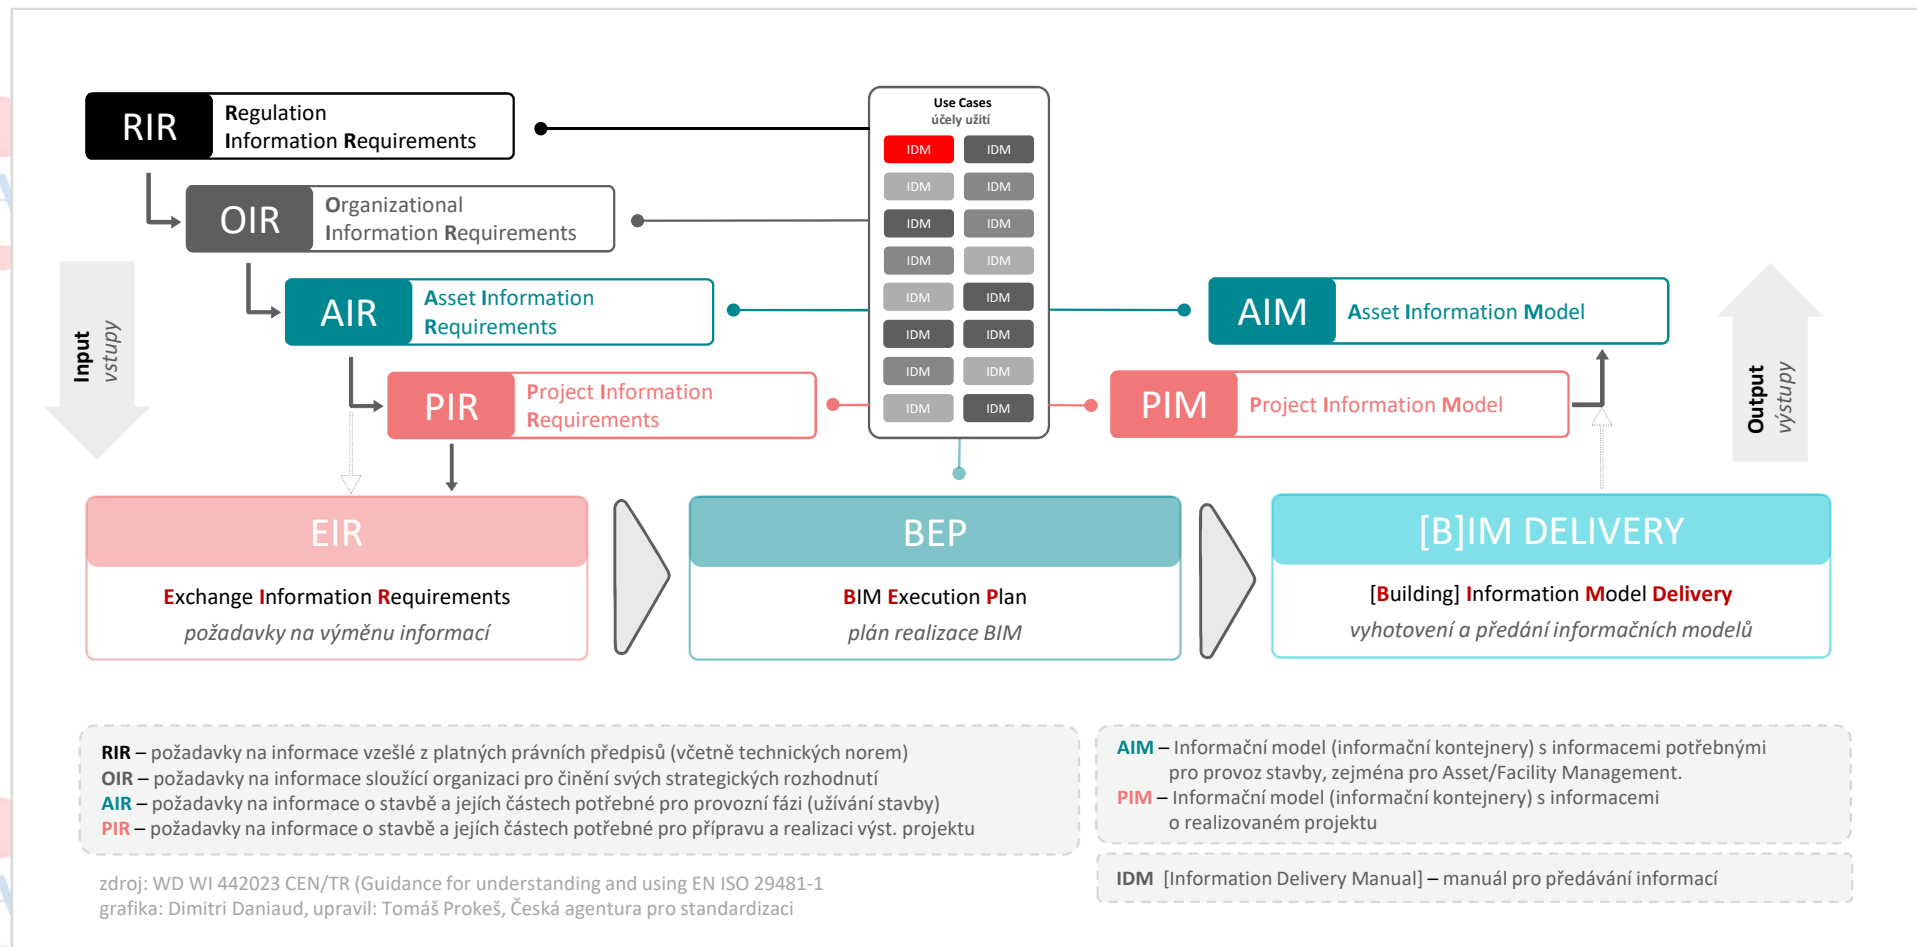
RIR Regulation Information Requirements

OIR Organizational Information Requirements

AIR Asset Information Requirements

PIR Project Information Requirements

Input vstupy

Use Cases
účely užití

| IDM | IDM |
|---|---|
| IDM | IDM |
| IDM | IDM |
| IDM | IDM |
| IDM | IDM |
| IDM | IDM |
| IDM | IDM |
| IDM | IDM |

AIM Asset Information Model

PIM Project Information Model

Output výstupy

EIR
Exchange Information Requirements
požadavky na výměnu informací

BEP
BIM Execution Plan
plán realizace BIM

[B]IM DELIVERY
[Building] Information Model Delivery
vyhotovení a předání informačních modelů

RIR – požadavky na informace vzešlé z platných právních předpisů (včetně technických norem)
OIR – požadavky na informace sloužící organizaci pro činění svých strategických rozhodnutí
AIR – požadavky na informace o stavbě a jejích částech potřebné pro provozní fázi (užívání stavby)
PIR – požadavky na informace o stavbě a jejích částech potřebné pro přípravu a realizaci výst. projektu

AIM – Informační model (informační kontejnery) s informacemi potřebnými pro provoz stavby, zejména pro Asset/Facility Management.
PIM – Informační model (informační kontejnery) s informacemi o realizovaném projektu

IDM [Information Delivery Manual] – manuál pro předávání informací

zdroj: WD WI 442023 CEN/TR (Guidance for understanding and using EN ISO 29481-1
grafika: Dimitri Daniaud, upravil: Tomáš Prokeš, Česká agentura pro standardizaci